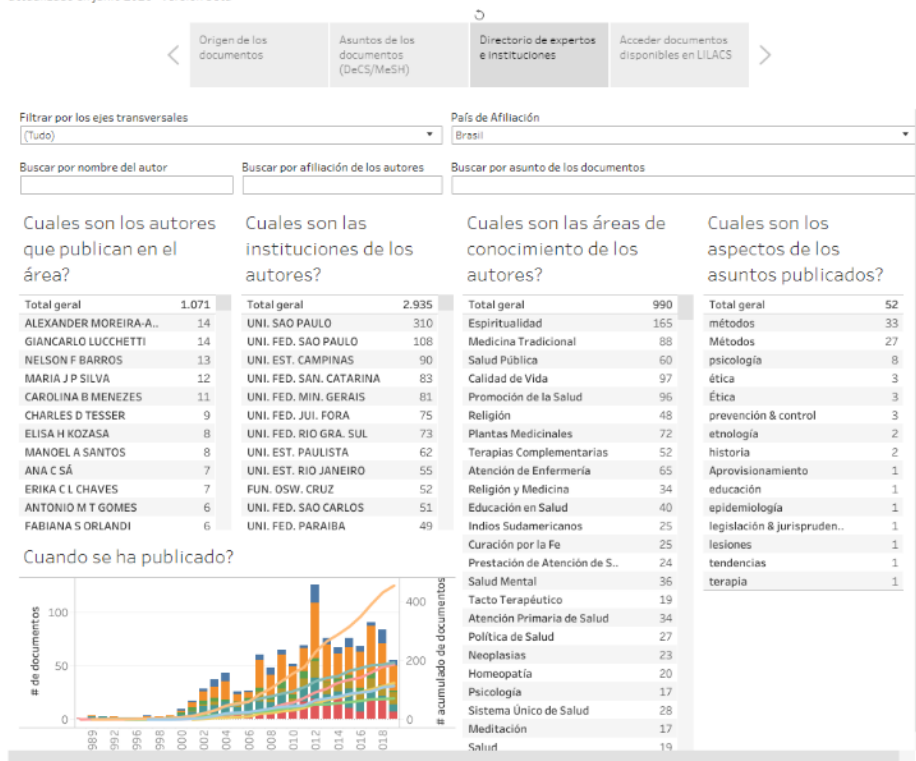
Origen de los documentos

Asuntos de los documentos (DeCS/MeSH)

Directorio de expertos e instituciones

Acceder documentos disponibles en LILACS

Filtrar por los ejes transversales
(Tudo)

País de Afiliación
Brasil

Buscar por nombre del autor

Buscar por afiliación de los autores

Buscar por asunto de los documentos

Cuales son los autores que publican en el área?

| Total geral | 1.071 |
|---|---|
| ALEXANDER MOREIRA-A.. | 14 |
| GIANCARLO LUCCHETTI | 14 |
| NELSON F BARROS | 13 |
| MARIA J P SILVA | 12 |
| CAROLINA B MENEZES | 11 |
| CHARLES D TESSER | 9 |
| ELISA H KOZASA | 8 |
| MANOEL A SANTOS | 8 |
| ANA C SÁ | 7 |
| ERIKA C L CHAVES | 7 |
| ANTONIO M T GOMES | 6 |
| FABIANA S ORLANDI | 6 |

Cuales son las instituciones de los autores?

| Total geral | 2.935 |
|---|---|
| UNI. SAO PAULO | 310 |
| UNI. FED. SAO PAULO | 108 |
| UNI. EST. CAMPINAS | 90 |
| UNI. FED. SAN. CATARINA | 83 |
| UNI. FED. MIN. GERAIS | 81 |
| UNI. FED. JUI. FORA | 75 |
| UNI. FED. RIO GRA. SUL | 73 |
| UNI. EST. PAULISTA | 62 |
| UNI. EST. RIO JANEIRO | 55 |
| FUN. OSW. CRUZ | 52 |
| UNI. FED. SAO CARLOS | 51 |
| UNI. FED. PARAIBA | 49 |

Cuales son las áreas de conocimiento de los autores?

| Total geral | 990 |
|---|---|
| Espiritualidad | 165 |
| Medicina Tradicional | 88 |
| Salud Pública | 60 |
| Calidad de Vida | 97 |
| Promoción de la Salud | 96 |
| Religión | 48 |
| Plantas Medicinales | 72 |
| Terapias Complementarias | 52 |
| Atención de Enfermería | 65 |
| Religión y Medicina | 34 |
| Educación en Salud | 40 |
| Indios Sudamericanos | 25 |
| Curación por la Fe | 25 |
| Prestación de Atención de S.. | 24 |
| Salud Mental | 36 |
| Tacto Terapéutico | 19 |
| Atención Primaria de Salud | 34 |
| Política de Salud | 27 |
| Neoplasias | 23 |
| Homeopatía | 20 |
| Psicología | 17 |
| Sistema Único de Salud | 28 |
| Meditación | 17 |
| Salud | 19 |

Cuales son los aspectos de los asuntos publicados?

| Total geral | 52 |
|---|---|
| métodos | 33 |
| Métodos | 27 |
| psicología | 8 |
| ética | 3 |
| Ética | 3 |
| prevención & control | 3 |
| etnología | 2 |
| historia | 2 |
| Aprovisionamiento | 1 |
| educación | 1 |
| epidemiología | 1 |
| legislación & jurispruden.. | 1 |
| lesiones | 1 |
| tendencias | 1 |
| terapia | 1 |

Cuando se ha publicado?

# de documentos
100
50
0

# acumulado de documentos
400
200
0

989 992 996 998 000 002 004 006 008 010 012 014 016 018